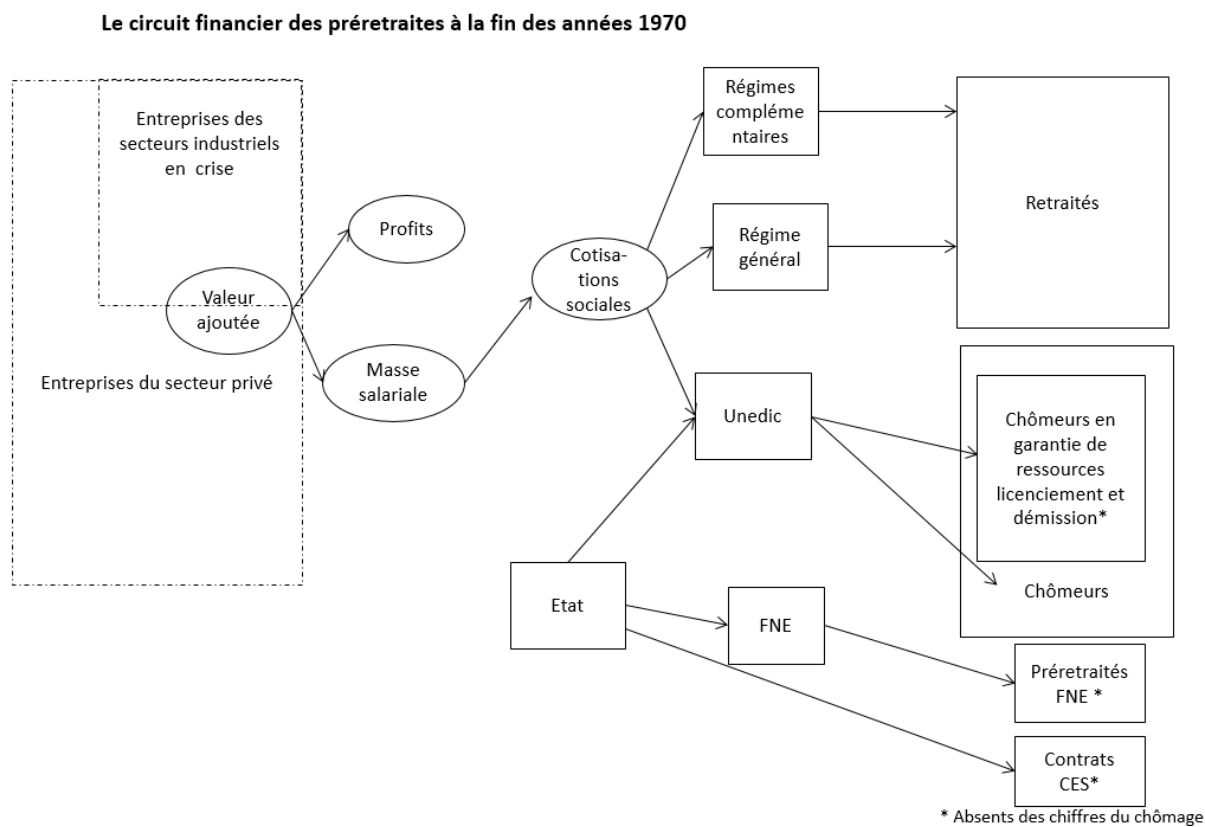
**Le circuit financier des préretraites à la fin des années 1970**

Entreprises des secteurs industriels en crise

Valeur ajoutée

Entreprises du secteur privé

Profits

Masse salariale

Cotisations sociales

Régimes complémentaires

Régime général

Retraités

Unedic

Chômeurs en garantie de ressources licenciement et démission*

Chômeurs

Etat

FNE

Préretraités FNE *

Contrats CES*

* Absents des chiffres du chômage